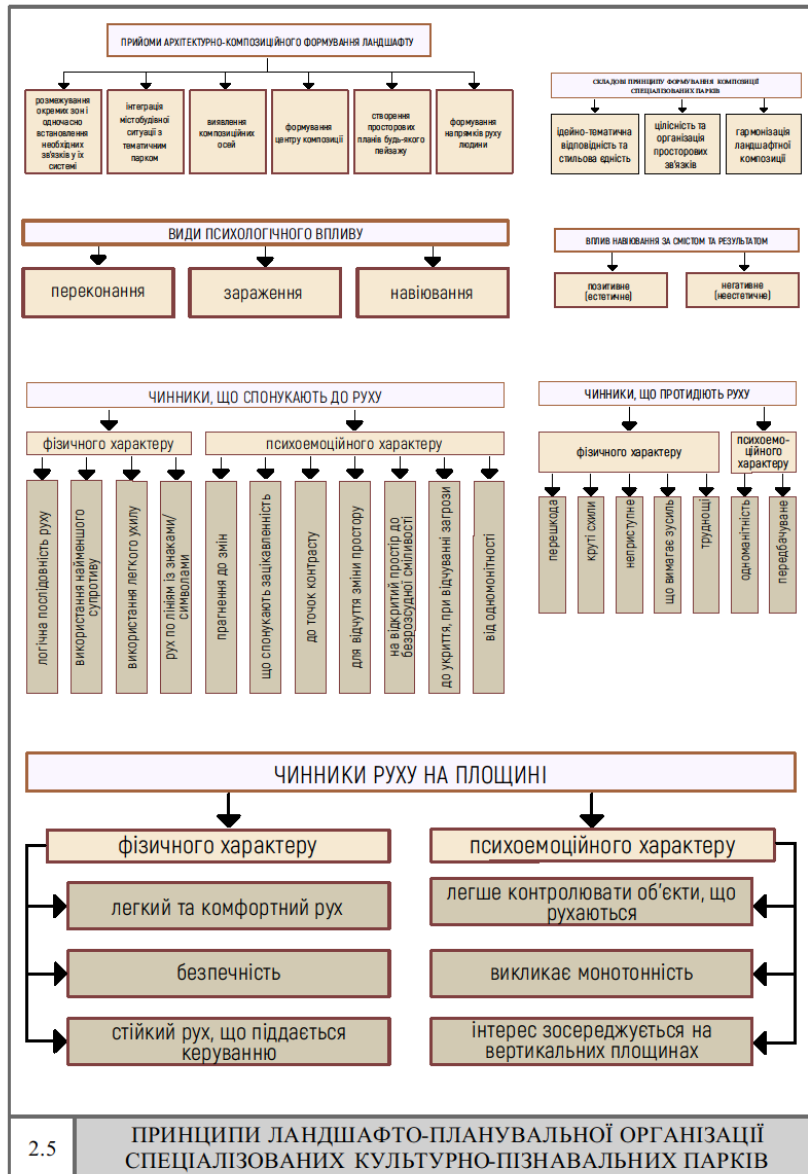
ПРИЙОМИ АРХІТЕКТУРНО-КОМПОЗИЦІЙНОГО ФОРМУВАННЯ ЛАНДШАФТУ

розмежування окремих зон і одночасно встановлення необхідних зв'язків у їх системі

інтеграція містобудівної ситуації з тематичним парком

виявлення композиційних осей

формування центру композиції

створення просторових планів будь-якого пейзажу

формування напрямків руху людини

СКЛАДОВІ ПРИНЦИПУ ФОРМУВАННЯ КОМПОЗИЦІЇ СПЕЦІАЛІЗОВАНИХ ПАРКІВ

ідейно-тематична відповідність та стильова єдність

цілісність та організація просторових зв'язків

гармонізація ландшафтної композиції

ВИДИ ПСИХОЛОГІЧНОГО ВПЛИВУ

переконання

зараження

навіювання

ВПЛИВ НАВІЮВАННЯ ЗА ЗМІСТОМ ТА РЕЗУЛЬТАТОМ

позитивне (естетичне)

негативне (неестетичне)

ЧИННИКИ, ЩО СПОНУКАЮТЬ ДО РУХУ

фізичного характеру

психоемоційного характеру

логічна послідовність руху

використання найменшого супротиву

використання легкого ухилу

рух по лініям із знаками/символами

прагнення до змін

що спонукають зацікавленість

до точок контрасту

для відчуття зміни простору

на відкритий простір до безпосередньої сміливості

до укриття, при відчуванні загрози

від одномонітності

ЧИННИКИ, ЩО ПРОТИДІЮТЬ РУХУ

фізичного характеру

психоемо-ційного характеру

перешкода

круті схили

неприступне

що вимагає зусиль

труднощі

одноманітність

передбачуване

ЧИННИКИ РУХУ НА ПЛОЩИНІ

фізичного характеру

легкий та комфортний рух

безпечність

стійкий рух, що піддається керуванню

психоемоційного характеру

легше контролювати об'єкти, що рухаються

викликає монотонність

інтерес зосереджується на вертикальних площинах

2.5

ПРИНЦИПИ ЛАНДШАФТО-ПЛАНУВАЛЬНОЇ ОРГАНІЗАЦІЇ СПЕЦІАЛІЗОВАНИХ КУЛЬТУРНО-ПІЗНАВАЛЬНИХ ПАРКІВ